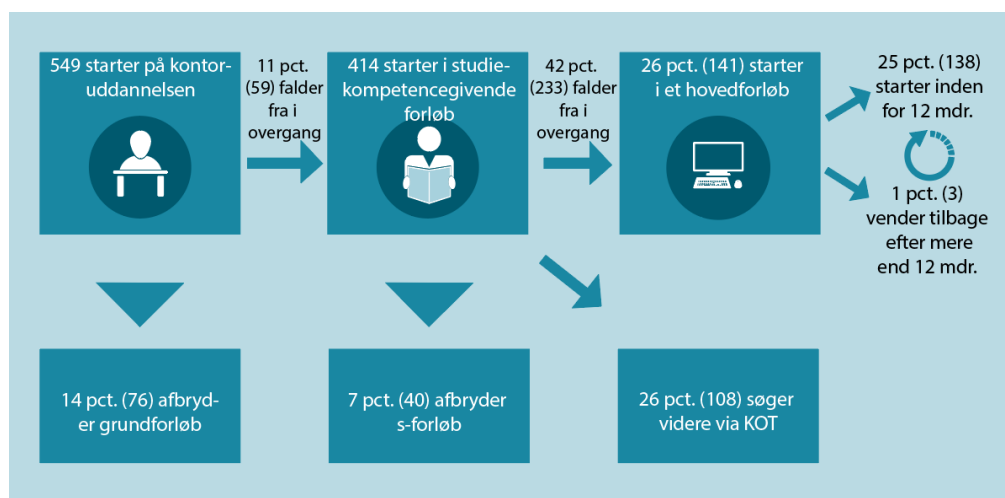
549 starter på kontoruddannelsen

11 pct. (59) falder fra i overgang

414 starter i studiekompetencegivende forløb

42 pct. (233) falder fra i overgang

26 pct. (141) starter i et hovedforløb

25 pct. (138) starter inden for 12 mdr.

1 pct. (3) vender tilbage efter mere end 12 mdr.

14 pct. (76) afbryder grundforløb

7 pct. (40) afbryder s-forløb

26 pct. (108) søger videre via KOT